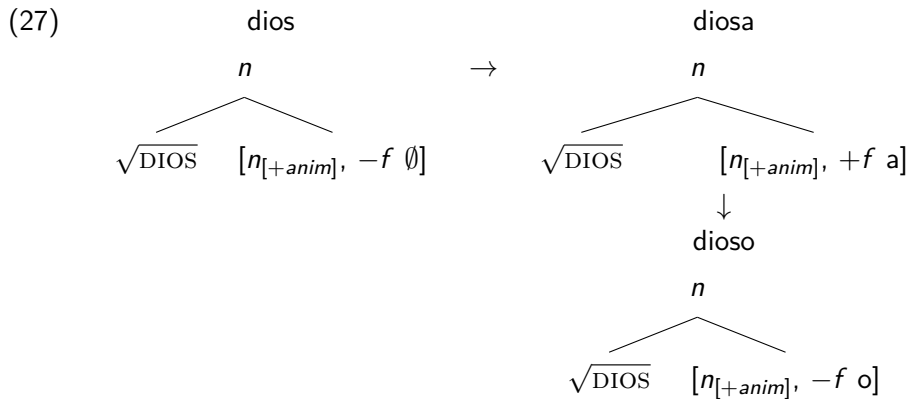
(27) dios $\rightarrow$ diosa

$n$

$\sqrt{\text{DIOS}}$ $[n_{[+anim]}, -f\ \emptyset]$

$n$

$\sqrt{\text{DIOS}}$ $[n_{[+anim]}, +f\ \text{a}]$

$\downarrow$

dioso

$n$

$\sqrt{\text{DIOS}}$ $[n_{[+anim]}, -f\ \text{o}]$